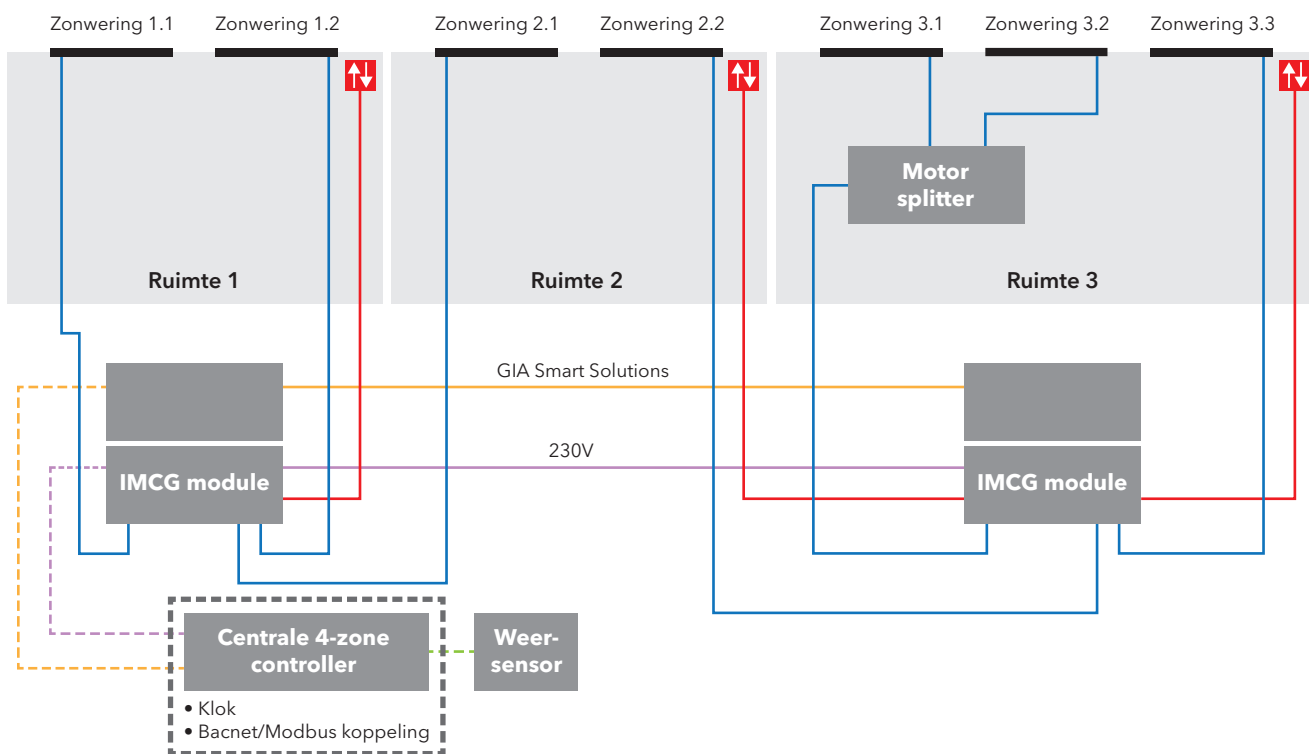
Zonwering 1.1
Zonwering 1.2
Zonwering 2.1
Zonwering 2.2
Zonwering 3.1
Zonwering 3.2
Zonwering 3.3

Motor splitter

Ruimte 1
Ruimte 2
Ruimte 3

GIA Smart Solutions

230V

IMCG module
IMCG module

Centrale 4-zone controller
• Klok
• Bacnet/Modbus koppeling

Weer-sensor